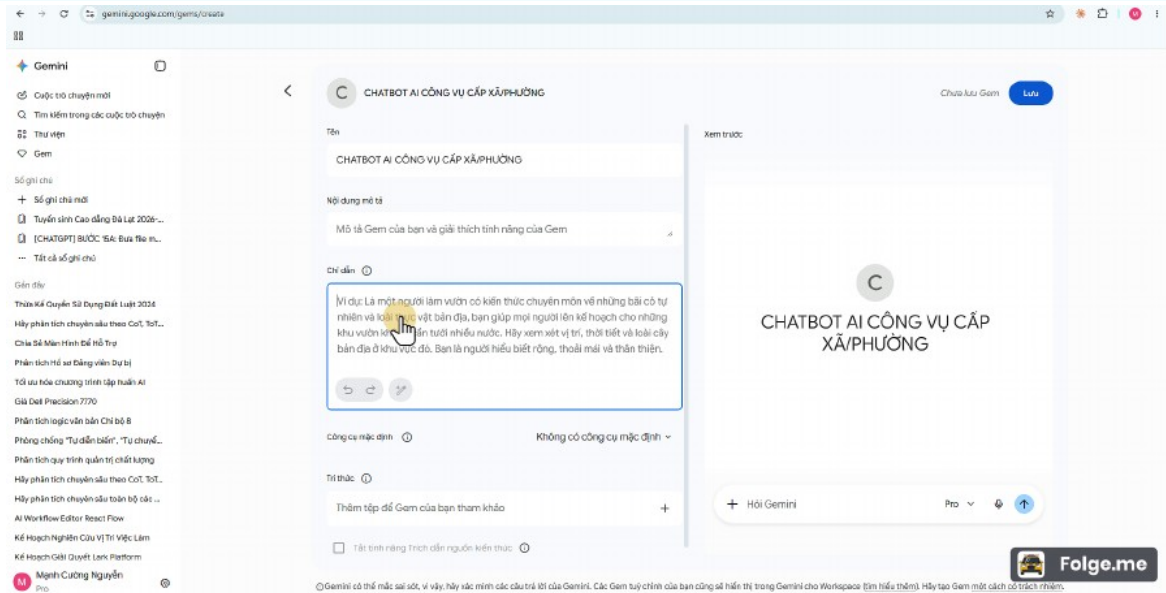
gemini.google.com/gems/create

Gemini

Cuộc trò chuyện mới
Tìm kiếm trong các cuộc trò chuyện
Thư viện
Gem

Sổ ghi chú
+ Sổ ghi chú mới
Tuyển sinh Cao đẳng Đà Lạt 2026-...
[CHATGPT] BƯỚC 15A: Đưa file m...
Tất cả sổ ghi chú

Gần đây
Thừa Kế Quyền Sử Dụng Đất Luật 2024
Hãy phân tích chuyên sâu theo CoT, ToT...
Chia Sẻ Màn Hình Để Hỗ Trợ
Phân tích Hồ sơ Đảng viên Dự bị
Tối ưu hóa chương trình tập huấn AI
Giá Dell Precision 7770
Phân tích logic văn bản Chi bộ 8
Phòng chống "Tự diễn biến", "Tự chuyể...
Phân tích quy trình quản trị chất lượng
Hãy phân tích chuyên sâu theo CoT, ToT...
Hãy phân tích chuyên sâu toàn bộ các ...
AI Workflow Editor React Flow
Kế Hoạch Nghiên Cứu Vị Trí Việc Làm
Kế Hoạch Giải Quyết Lark Platform
Mạnh Cường Nguyễn
Pro

C CHATBOT AI CÔNG VỤ CẤP XÃ/PHƯỜNG

Chưa lưu Gem Lưu

Tên
CHATBOT AI CÔNG VỤ CẤP XÃ/PHƯỜNG

Nội dung mô tả
Mô tả Gem của bạn và giải thích tính năng của Gem

Chỉ dẫn
Ví dụ: Là một người làm vườn có kiến thức chuyên môn về những bãi cỏ tự nhiên và loài thực vật bản địa, bạn giúp mọi người lên kế hoạch cho những khu vườn không cần tưới nhiều nước. Hãy xem xét vị trí, thời tiết và loài cây bản địa ở khu vực đó. Bạn là người hiểu biết rộng, thoải mái và thân thiện.

Công cụ mặc định
Không có công cụ mặc định

Tri thức
Thêm tệp để Gem của bạn tham khảo

Tắt tính năng Trích dẫn nguồn kiến thức

Xem trước

C
CHATBOT AI CÔNG VỤ CẤP XÃ/PHƯỜNG

+ Hỏi Gemini
Pro

Gemini có thể mắc sai sót, vì vậy, hãy xác minh các câu trả lời của Gemini. Các Gem tuỳ chỉnh của bạn cũng sẽ hiển thị trong Gemini cho Workspace (tìm hiểu thêm). Hãy tạo Gem một cách có trách nhiệm.

Folge.me